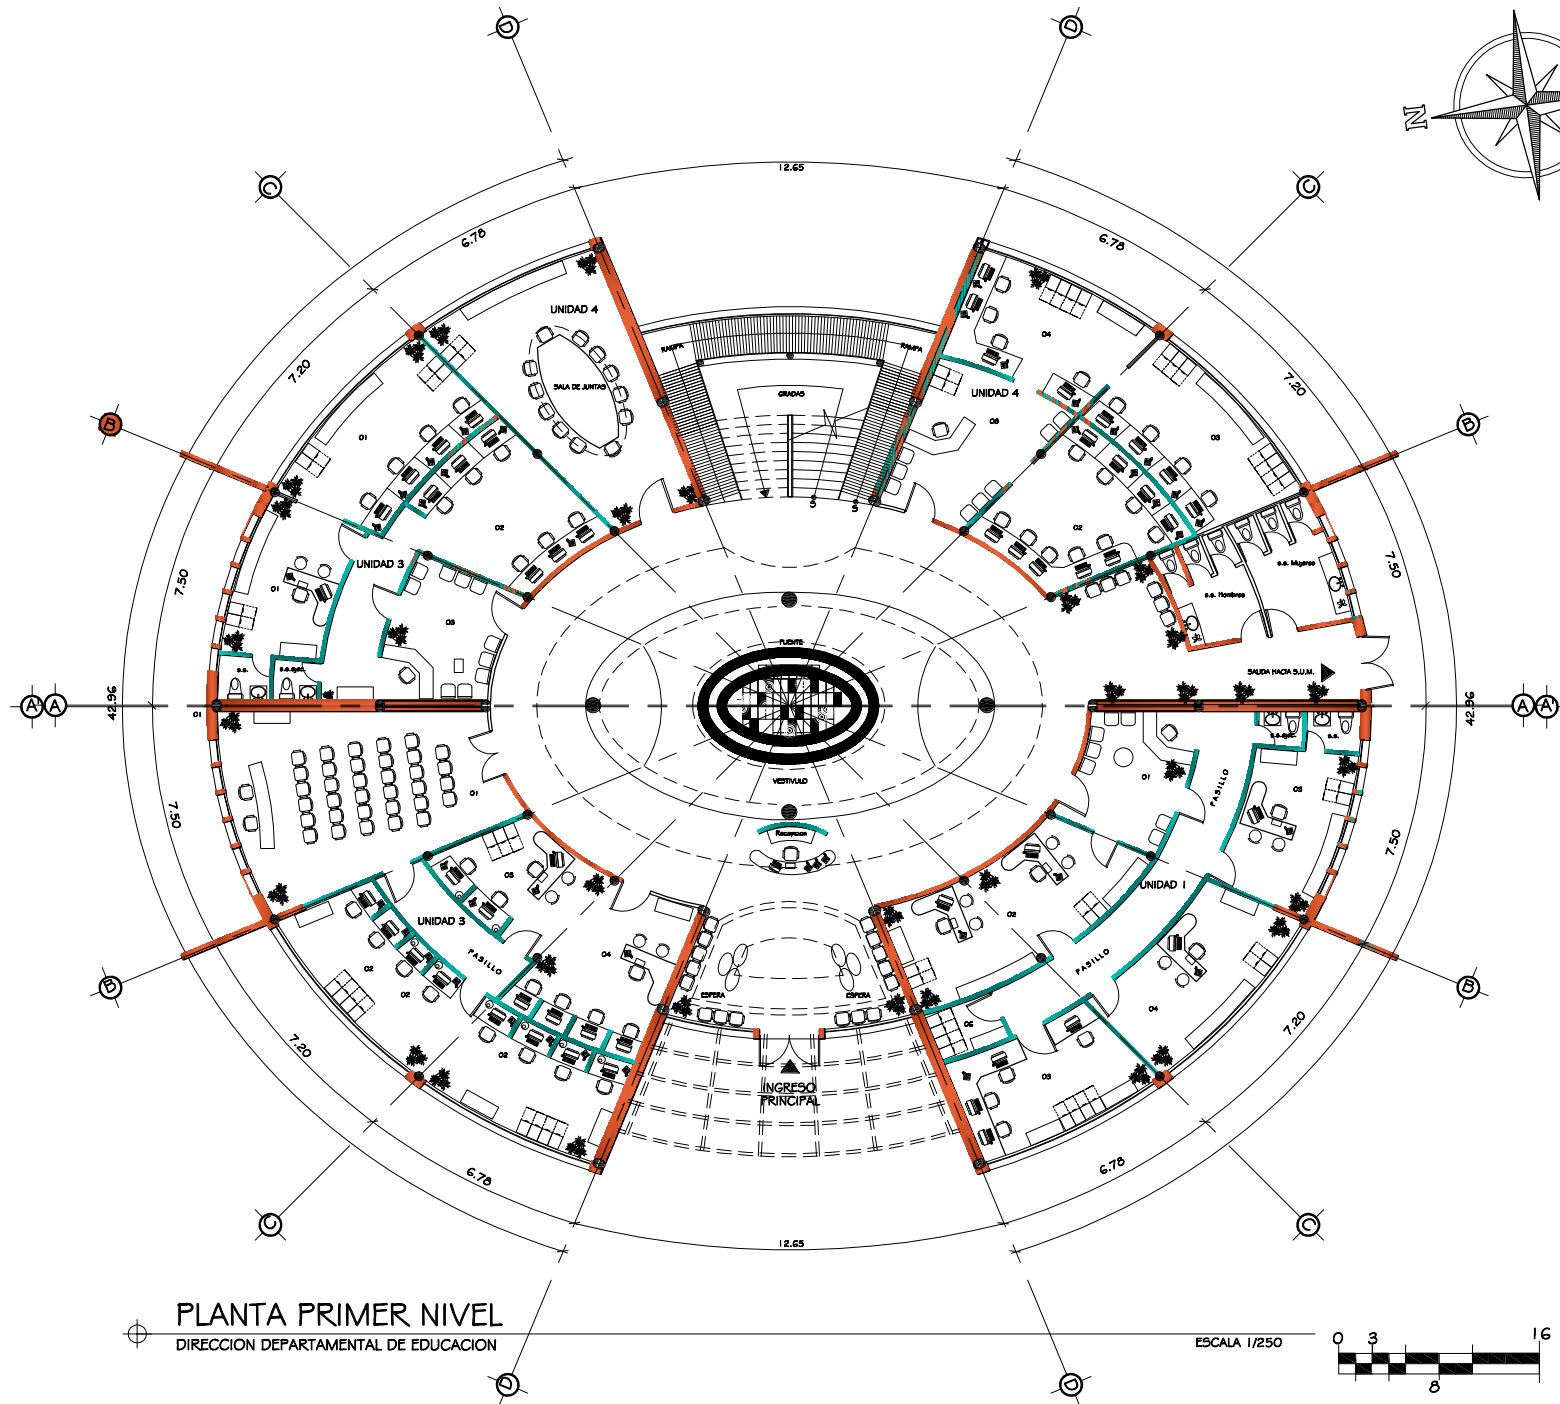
D
D
N
12.65
C
C
6.78
6.78
UNIDAD 4
RAMPA
RAMPA
7.20
7.20
SALA DE JUNTAS
GRADAS
UNIDAD 4
04
B
B
01
03
03
02
02
5
5
UNIDAD 3
7.50
7.50
01
s.s. Mujeres
s.s. Hombres
03
FUENTE
SALIDA HACIA S.U.M.
A
A
A
A
42.96
42.96
01
s.s.
s.s.ejec.
s.s.ejec.
s.s.
01
01
VESTIBULO
PASILLO
05
7.50
7.50
Recepcion
03
UNIDAD 1
UNIDAD 3
02
PASILLO
ESPERA
ESPERA
PASILLO
B
B
02
02
04
05
04
02
02
INGRESO PRINCIPAL
03
7.20
7.20
6.78
6.78
C
C
12.65
PLANTA PRIMER NIVEL
DIRECCION DEPARTAMENTAL DE EDUCACION
ESCALA 1/250
0
3
16
8
D
D